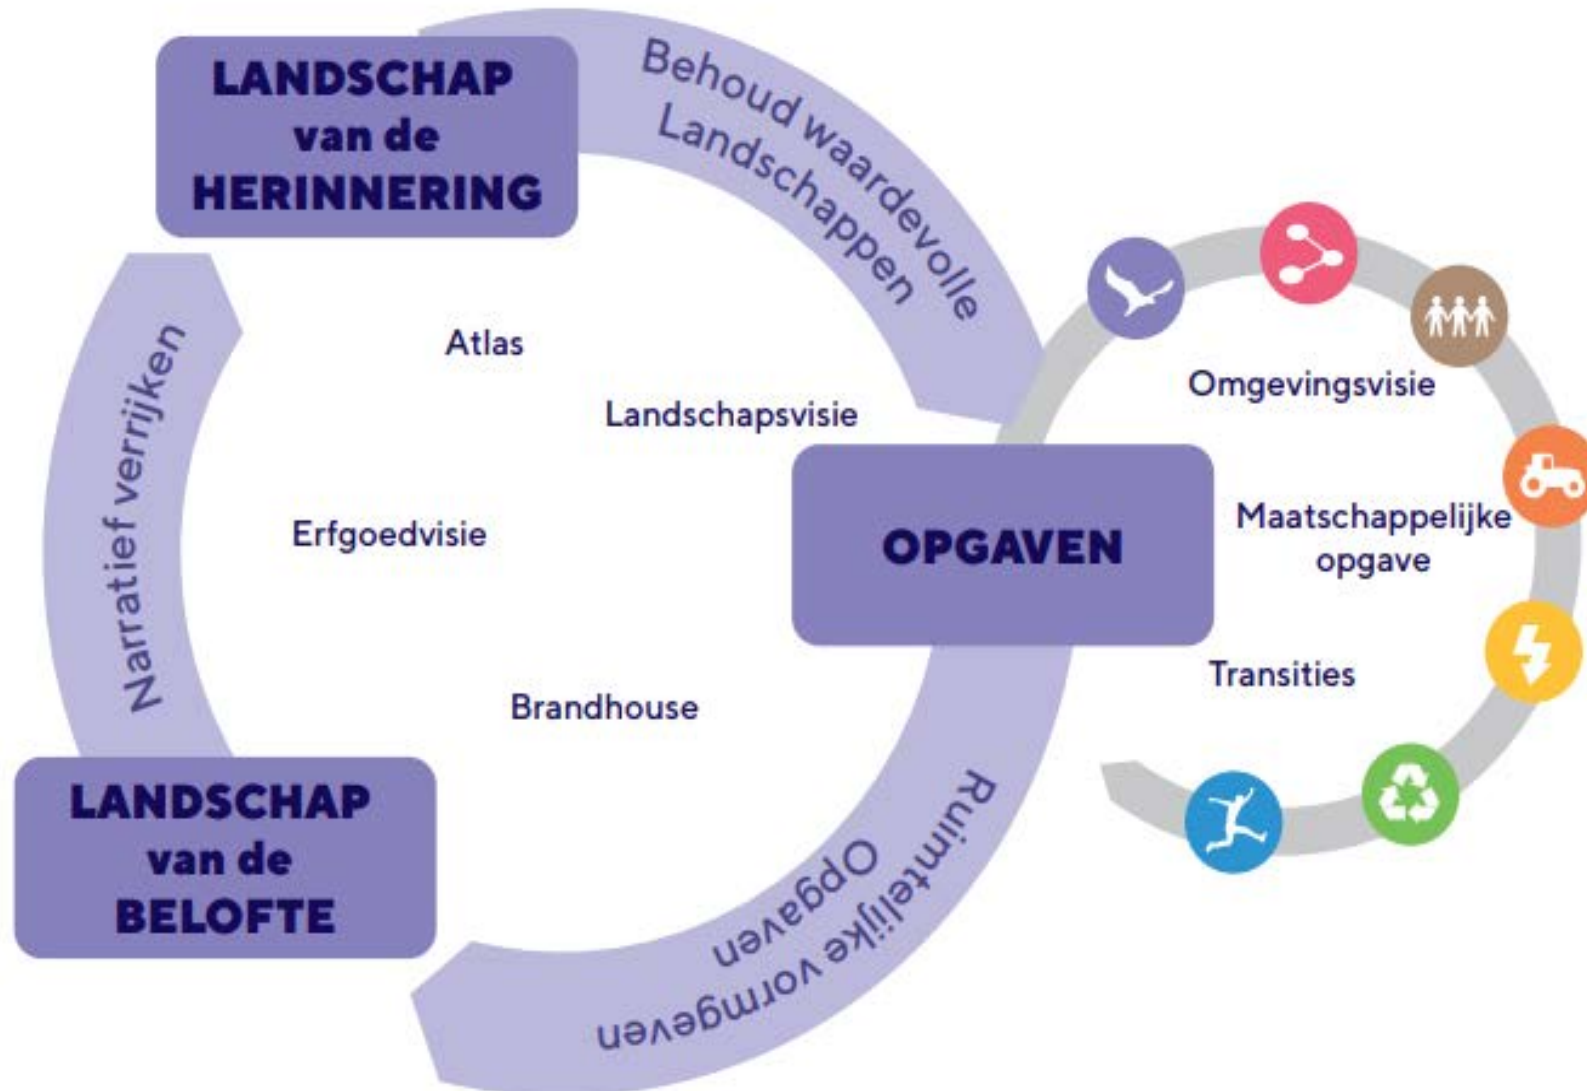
LANDSCHAP van de HERINNERING

Behoud waardevolle Landschappen

Atlas

Landschapsvisie

Erfgoedvisie

Brandhouse

Narratief verrijken

OPGAVEN

Omgevingsvisie

Maatschappelijke opgave

Transities

LANDSCHAP van de BELOFTE

Ruimtelijke vormgeven Opgaven